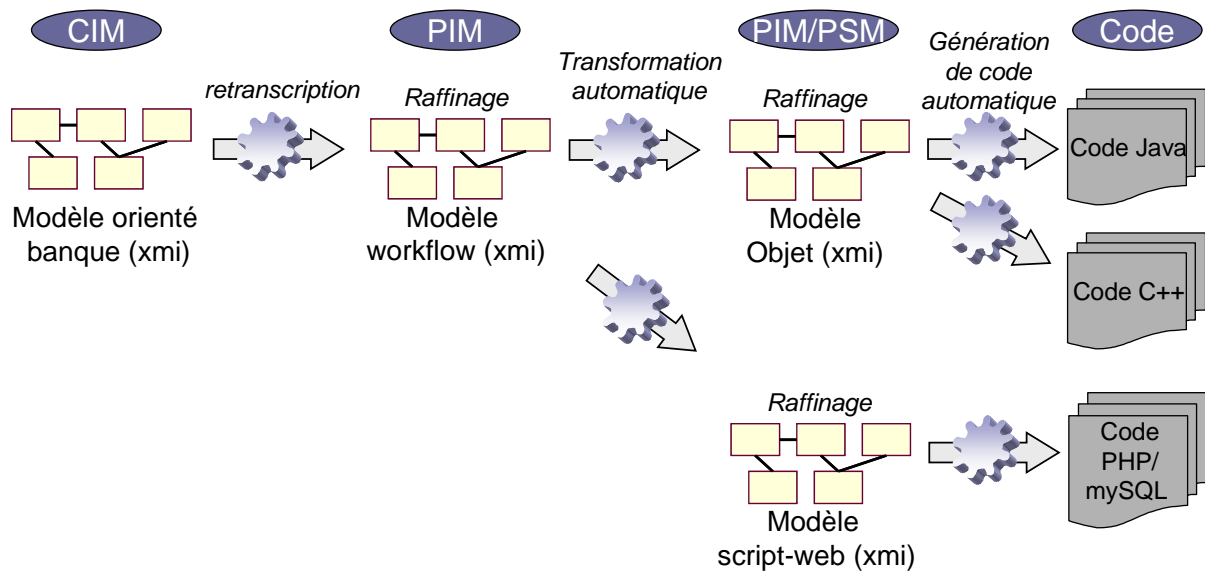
CIM

PIM

PIM/PSM

Code

retranscription

Raffinage

Transformation automatique

Raffinage

Génération de code automatique

Modèle orienté banque (xmi)

Modèle workflow (xmi)

Modèle Objet (xmi)

Code Java

Code C++

Raffinage

Modèle script-web (xmi)

Code PHP/ mySQL